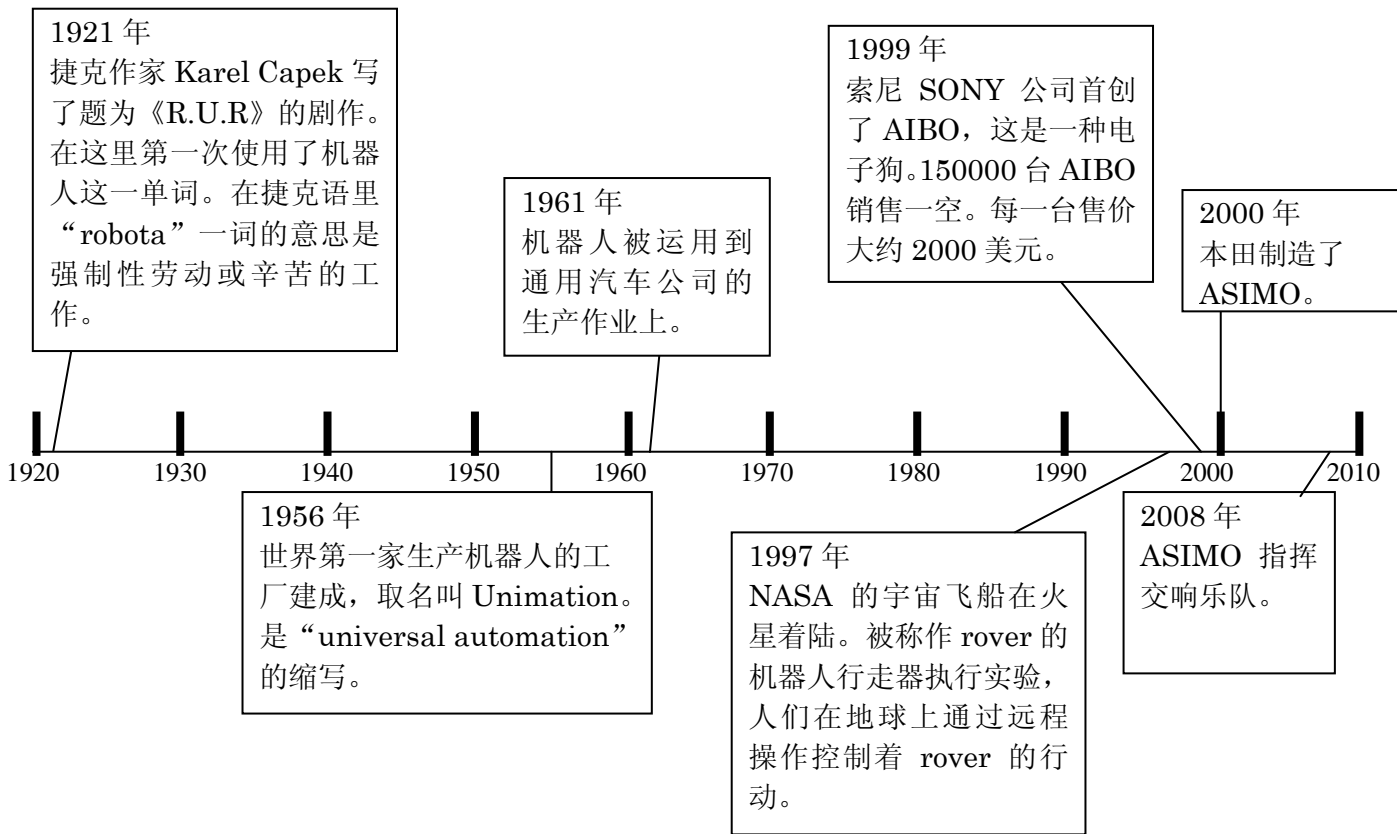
1921 年
捷克作家 Karel Capek 写了题为《R.U.R》的剧作。在这里第一次使用了机器人这一单词。在捷克语里“robota”一词的意思是强制性劳动或辛苦的工作。

1961 年
机器人被运用到通用汽车公司的生产作业上。

1999 年
索尼 SONY 公司首创了 AIBO，这是一种电子狗。150000 台 AIBO 销售一空。每一台售价大约 2000 美元。

2000 年
本田制造了 ASIMO。

1920 1930 1940 1950 1960 1970 1980 1990 2000 2010

1956 年
世界第一家生产机器人的工厂建成，取名叫 Unimation。是“universal automation”的缩写。

1997 年
NASA 的宇宙飞船在火星着陆。被称作 rover 的机器人行走器执行实验，人们在地球上通过远程操作控制着 rover 的行动。

2008 年
ASIMO 指挥交响乐队。